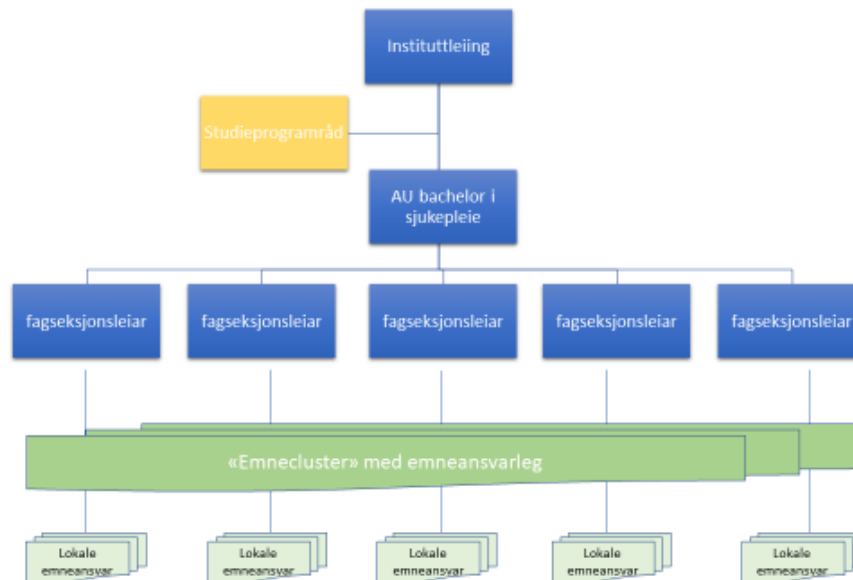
Instituttleiing

Studieprogramråd

AU bachelor i sjukepleie

fagseksjonsleiar

fagseksjonsleiar

fagseksjonsleiar

fagseksjonsleiar

fagseksjonsleiar

«Emnecluster» med emneansvarleg

Lokale emneansvar

Lokale emneansvar

Lokale emneansvar

Lokale emneansvar

Lokale emneansvar